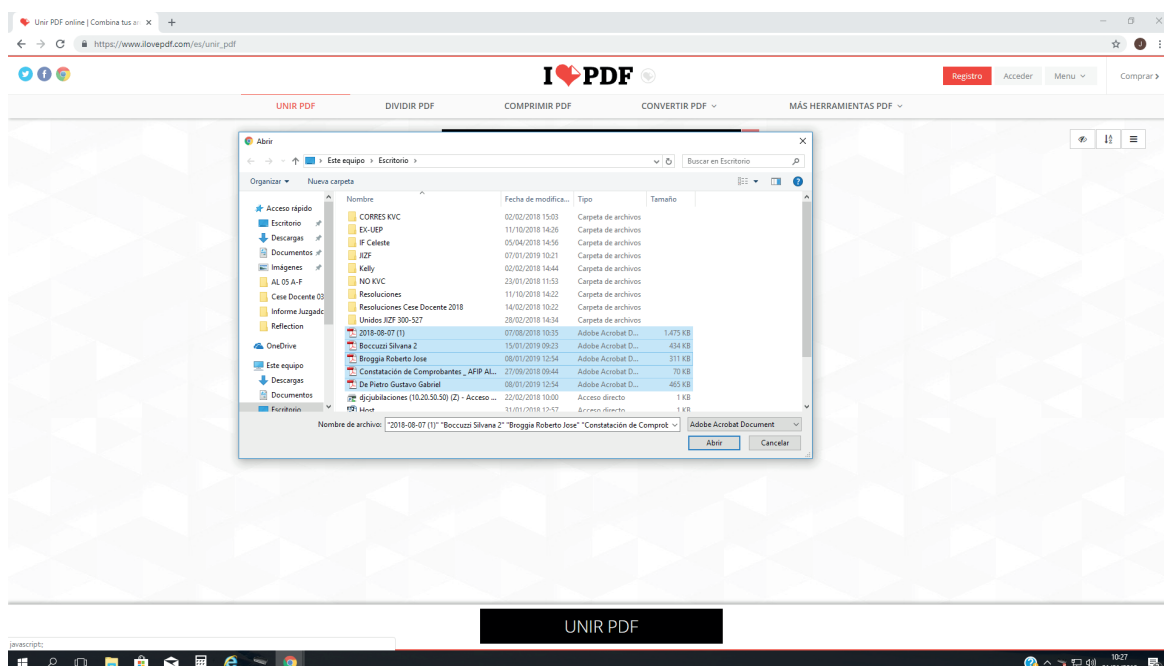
Unir PDF online | Combina tus ar ×

https://www.ilovepdf.com/es/unir_pdf

I ❤ PDF

Registro Acceder Menu Comprar

UNIR PDF DIVIDIR PDF COMPRIMIR PDF CONVERTIR PDF MÁS HERRAMIENTAS PDF

Abrir

Este equipo › Escritorio ›

Buscar en Escritorio

Organizar Nueva carpeta

Acceso rápido
Escritorio
Descargas
Documentos
Imágenes
AL 05 A-F
Cese Docente 03
Informe Juzgado
Reflection
OneDrive
Este equipo
Descargas
Documentos
Escritorio

| Nombre | Fecha de modifica... | Tipo | Tamaño |
|---|---|---|---|
| CORRES KVC | 02/02/2018 15:03 | Carpeta de archivos | |
| EX-UEP | 11/10/2018 14:26 | Carpeta de archivos | |
| IF Celeste | 05/04/2018 14:56 | Carpeta de archivos | |
| JIZF | 07/01/2019 10:21 | Carpeta de archivos | |
| Kelly | 02/02/2018 14:44 | Carpeta de archivos | |
| NO KVC | 23/01/2018 11:53 | Carpeta de archivos | |
| Resoluciones | 11/10/2018 14:22 | Carpeta de archivos | |
| Resoluciones Cese Docente 2018 | 14/02/2018 10:22 | Carpeta de archivos | |
| Unidos JIZF 300-527 | 28/02/2018 14:34 | Carpeta de archivos | |
| 2018-08-07 (1) | 07/08/2018 10:35 | Adobe Acrobat D... | 1.475 KB |
| Boccuzzi Silvana 2 | 15/01/2019 09:23 | Adobe Acrobat D... | 434 KB |
| Broggia Roberto Jose | 08/01/2019 12:54 | Adobe Acrobat D... | 311 KB |
| Constatación de Comprobantes _ AFIP AL... | 27/09/2018 09:44 | Adobe Acrobat D... | 70 KB |
| De Pietro Gustavo Gabriel | 08/01/2019 12:54 | Adobe Acrobat D... | 465 KB |
| djcjubilaciones (10.20.50.50) (Z) - Acceso ... | 22/02/2018 10:00 | Acceso directo | 1 KB |
| Host | 31/01/2018 12:57 | Acceso directo | 1 KB |

Nombre de archivo: "2018-08-07 (1)" "Boccuzzi Silvana 2" "Broggia Roberto Jose" "Constatación de Comprob

Adobe Acrobat Document

Abrir Cancelar

UNIR PDF

javascript:;

10:27